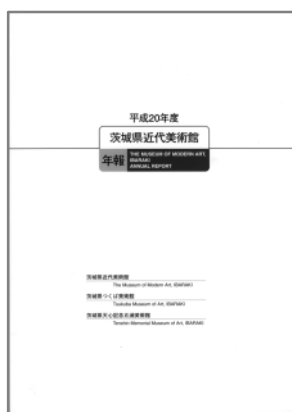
平成20年度

茨城県近代美術館

年報 THE MUSEUM OF MODERN ART, IBARAKI ANNUAL REPORT

茨城県近代美術館
The Museum of Modern Art, IBARAKI

茨城県つくば美術館
Tsukuba Museum of Art, IBARAKI

茨城県天心記念五浦美術館
Tenshin Memorial Museum of Art, IBARAKI